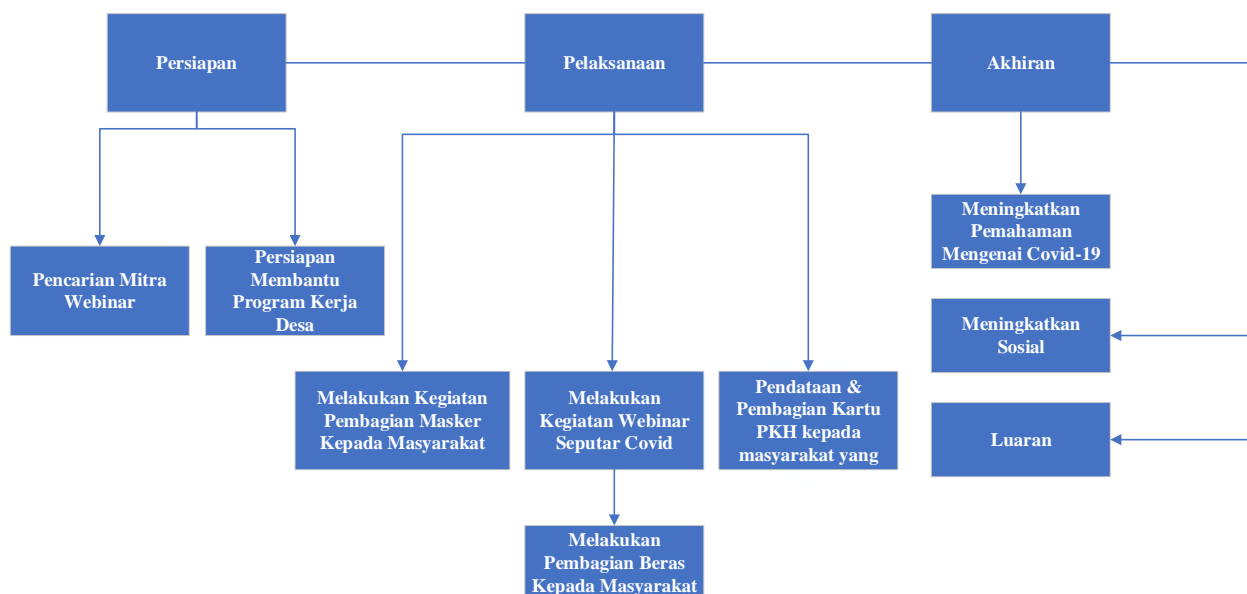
Persiapan

Pelaksanaan

Akhiran

Pencarian Mitra Webinar

Persiapan Membantu Program Kerja Desa

Melakukan Kegiatan Pembagian Masker Kepada Masyarakat

Melakukan Kegiatan Webinar Seputar Covid

Pendataan & Pembagian Kartu PKH kepada masyarakat yang

Melakukan Pembagian Beras Kepada Masyarakat

Meningkatkan Pemahaman Mengenai Covid-19

Meningkatkan Sosial

Luaran